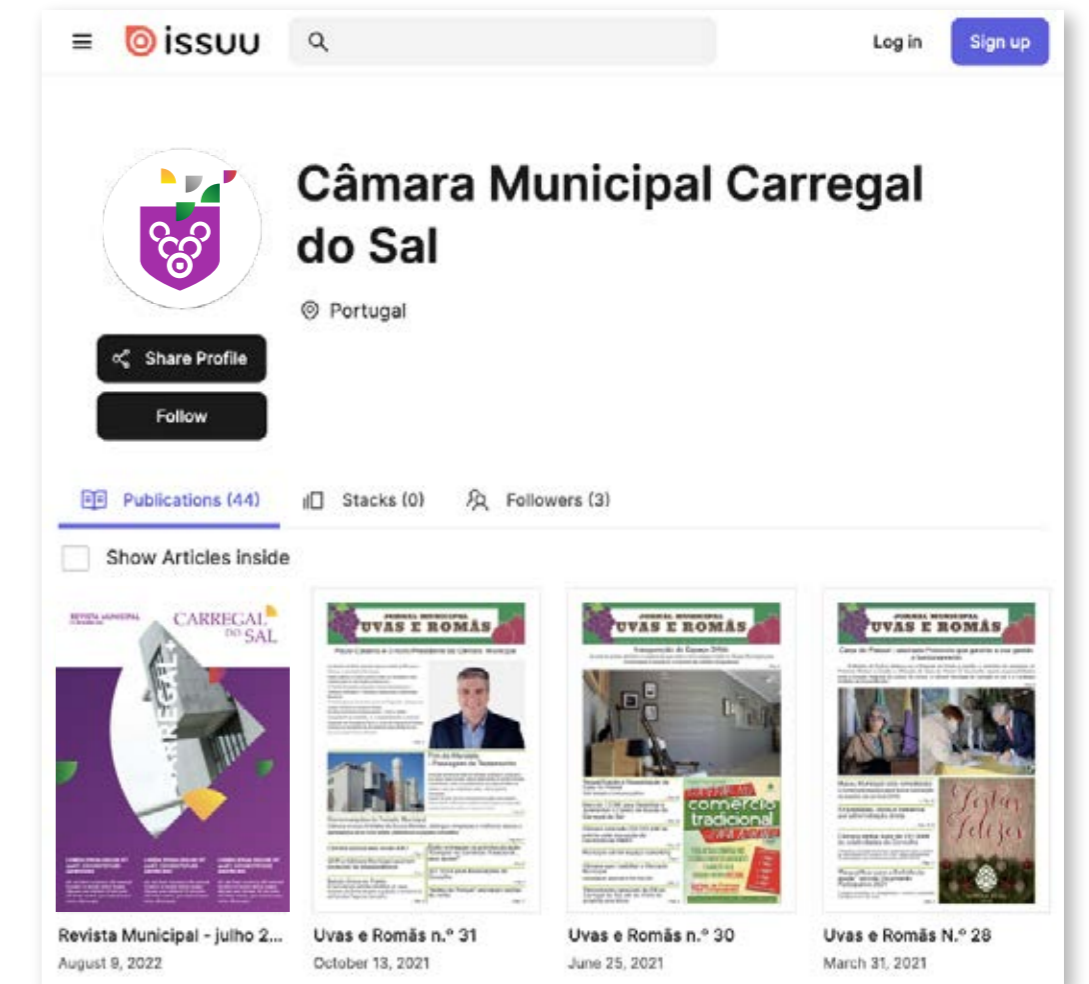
issuu

Log in

Sign up

Câmara Municipal Carregal do Sal

Portugal

Share Profile

Follow

Publications (44)

Stacks (0)

Followers (3)

Show Articles inside

REVISTA MUNICIPAL

CARREGAL DO SAL

JORNAL MUNICIPAL UVAS E ROMÃS

JORNAL MUNICIPAL UVAS E ROMÃS

comércio tradicional

JORNAL MUNICIPAL UVAS E ROMÃS

Festas Felizes

Revista Municipal - julho 2...

August 9, 2022

Uvas e Romãs n.º 31

October 13, 2021

Uvas e Romãs n.º 30

June 25, 2021

Uvas e Romãs N.º 28

March 31, 2021